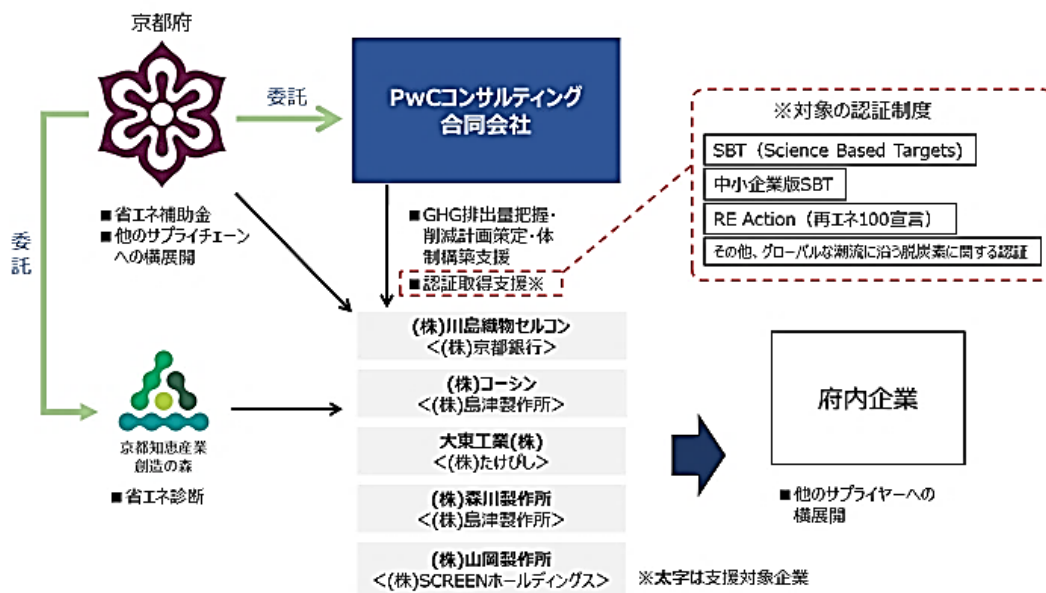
京都府

委託

PwCコンサルティング合同会社

※対象の認証制度

SBT（Science Based Targets）

中小企業版SBT

RE Action（再エネ100宣言）

その他、グローバルな潮流に沿う脱炭素に関する認証

委託

■省エネ補助金
■他のサプライチェーンへの横展開

■GHG排出量把握・削減計画策定・体制構築支援
■認証取得支援※

(株)川島織物セルコン
<(株)京都銀行>

(株)コーシン
<(株)島津製作所>

大東工業(株)
<(株)たけびし>

(株)森川製作所
<(株)島津製作所>

(株)山岡製作所
<(株)SCREENホールディングス>

※太字は支援対象企業

京都知恵産業創造の森

■省エネ診断

府内企業

■他のサプライヤーへの横展開